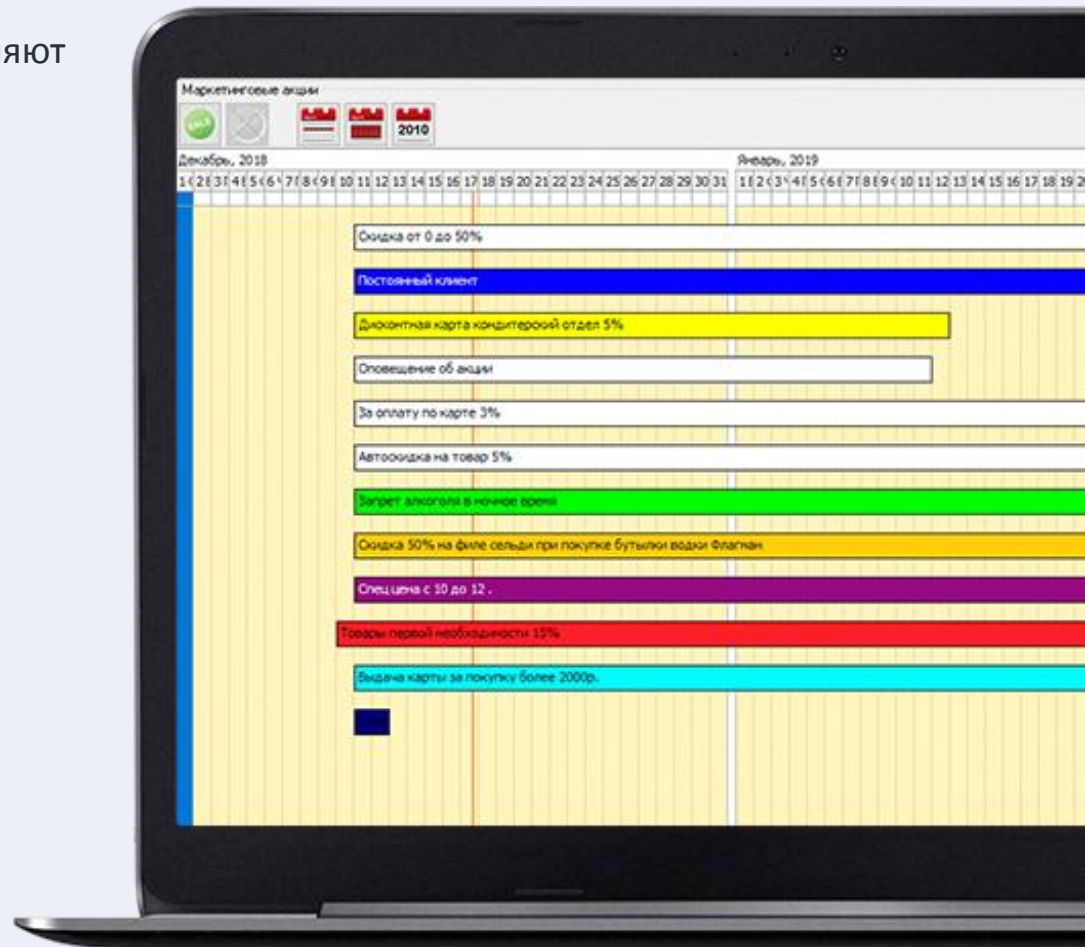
яют

Маркетинговые акции

2010

Декабрь, 2018

1 2 3 4 5 6 7 8 9 10 11 12 13 14 15 16 17 18 19 20 21 22 23 24 25 26 27 28 29 30 31

Январь, 2019

1 2 3 4 5 6 7 8 9 10 11 12 13 14 15 16 17 18 19 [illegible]

Скидка от 0 до 50%

Постоянный клиент

Дисконтная карта кондитерский отдел 5%

Оповещение об акции

За оплату по карте 3%

Автоскидка на товар 5%

Запрет алкоголя в ночное время

Скидка 50% на филе сельди при покупке бутылки водки Флагман

Спец цена с 10 до 12 .

Товары первой необходимости 15%

Выдача карты за покупку более 2000р.